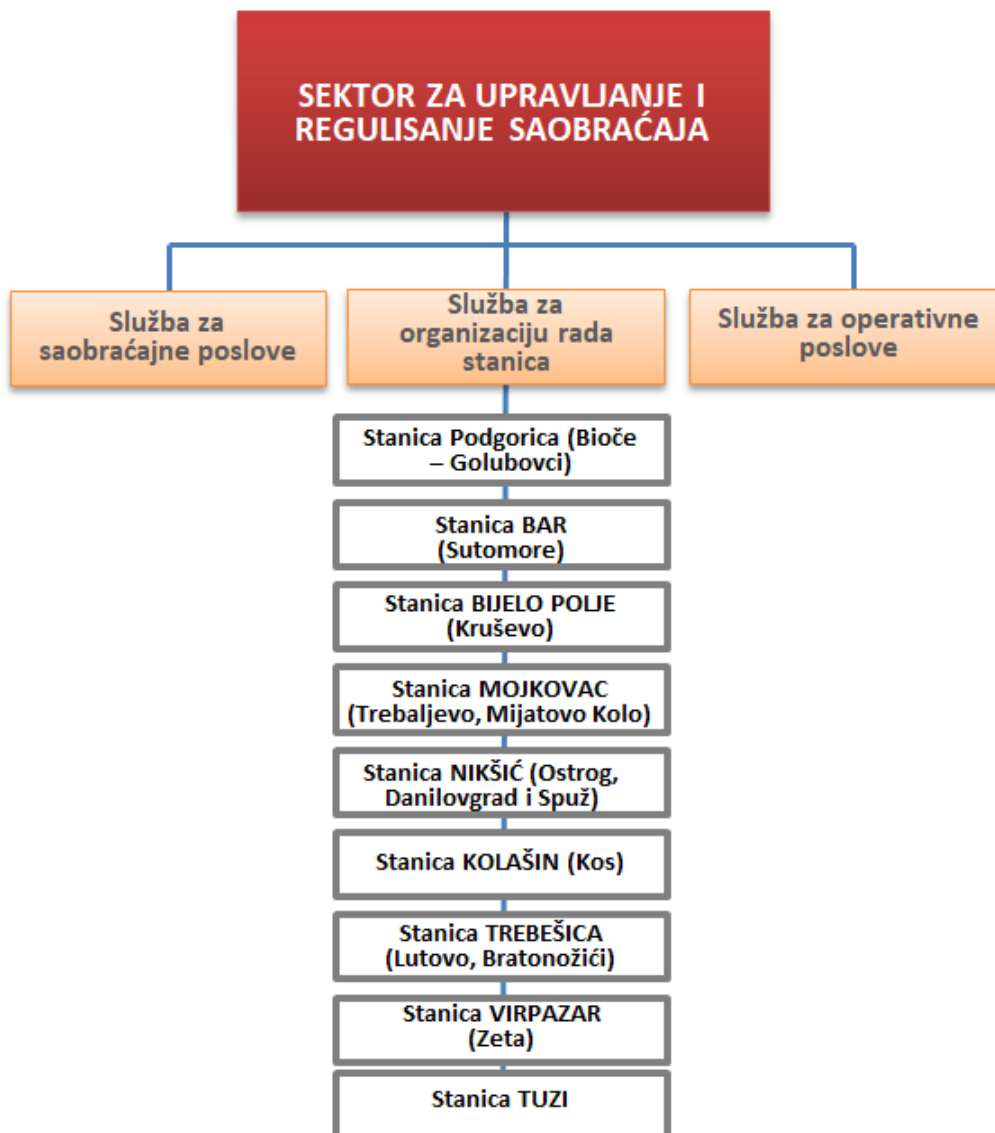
SEKTOR ZA UPRAVLJANJE I REGULISANJE SAOBRAĆAJA

Služba za saobraćajne poslove

Služba za organizaciju rada stanica

Služba za operativne poslove

Stanica Podgorica (Bioče – Golubovci)

Stanica BAR (Sutomore)

Stanica BIJELO POLJE (Kruševo)

Stanica MOJKOVAC (Trebaljevo, Mijatovo Kolo)

Stanica NIKŠIĆ (Ostrog, Danilovgrad i Spuž)

Stanica KOLAŠIN (Kos)

Stanica TREBEŠICA (Lutovo, Bratonožići)

Stanica VIRPAZAR (Zeta)

Stanica TUZI